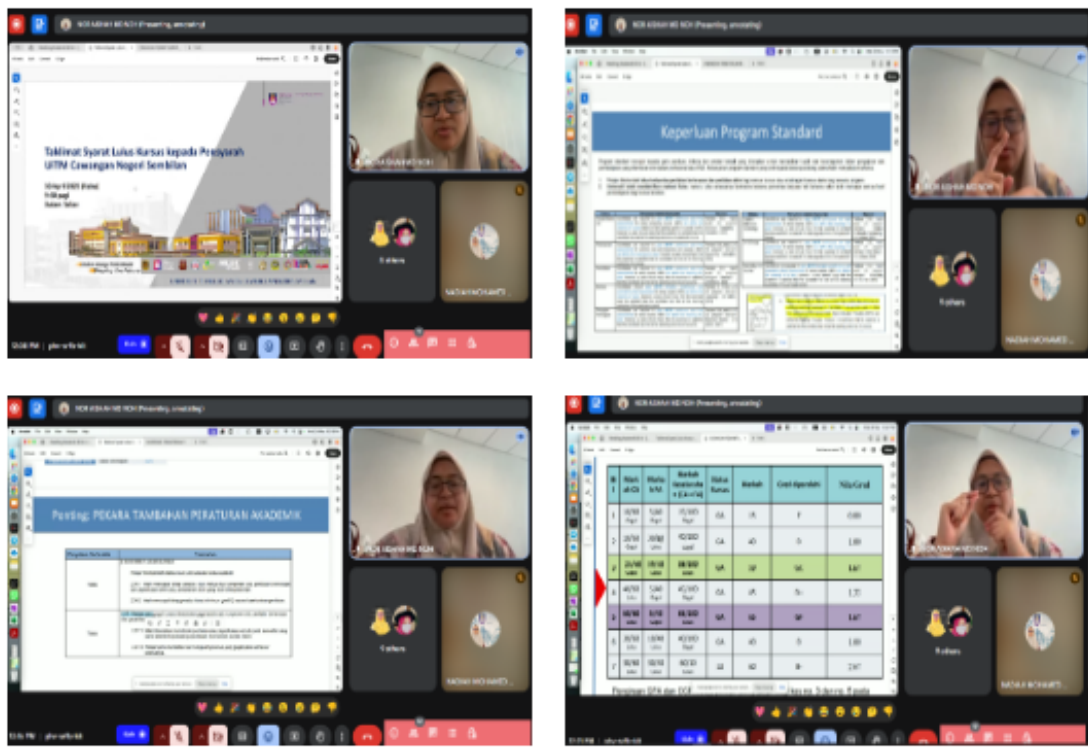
NOR AIDAH MD NOH (Presenting, annotating)

Taklimat Syarat Lulus Kursus kepada Pensyarah UiTM Cawangan Negeri Sembilan

9 others

NADIAH MOHAMED

NOR AIDAH MD NOH (Presenting, annotating)

Keperluan Program Standard

9 others

NADIAH MOHAMED

NOR AIDAH MD NOH (Presenting, annotating)

Penting: PERKARA TAMBAHAN PERATURAN AKADEMIK

9 others

NADIAH MOHAMED

NOR AIDAH MD NOH (Presenting, annotating)

| Bil | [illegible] | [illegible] | Markah | Status Kursus | Markah | Gred Keputusan | Nilai Gred |
|---|---|---|---|---|---|---|---|
| 1 | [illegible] | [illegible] | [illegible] | GA | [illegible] | F | 0.00 |
| 2 | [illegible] | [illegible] | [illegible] | GA | 40 | D | 1.00 |
| 3 | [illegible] | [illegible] | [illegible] | GA | 50 | C | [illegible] |
| 4 | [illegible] | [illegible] | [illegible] | GA | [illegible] | C- | 1.33 |
| 5 | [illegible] | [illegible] | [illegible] | GA | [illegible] | C | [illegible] |
| 6 | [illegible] | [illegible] | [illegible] | GA | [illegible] | D | 1.00 |
| 7 | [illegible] | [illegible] | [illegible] | GA | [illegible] | B- | 2.67 |

9 others

NADIAH MOHAMED